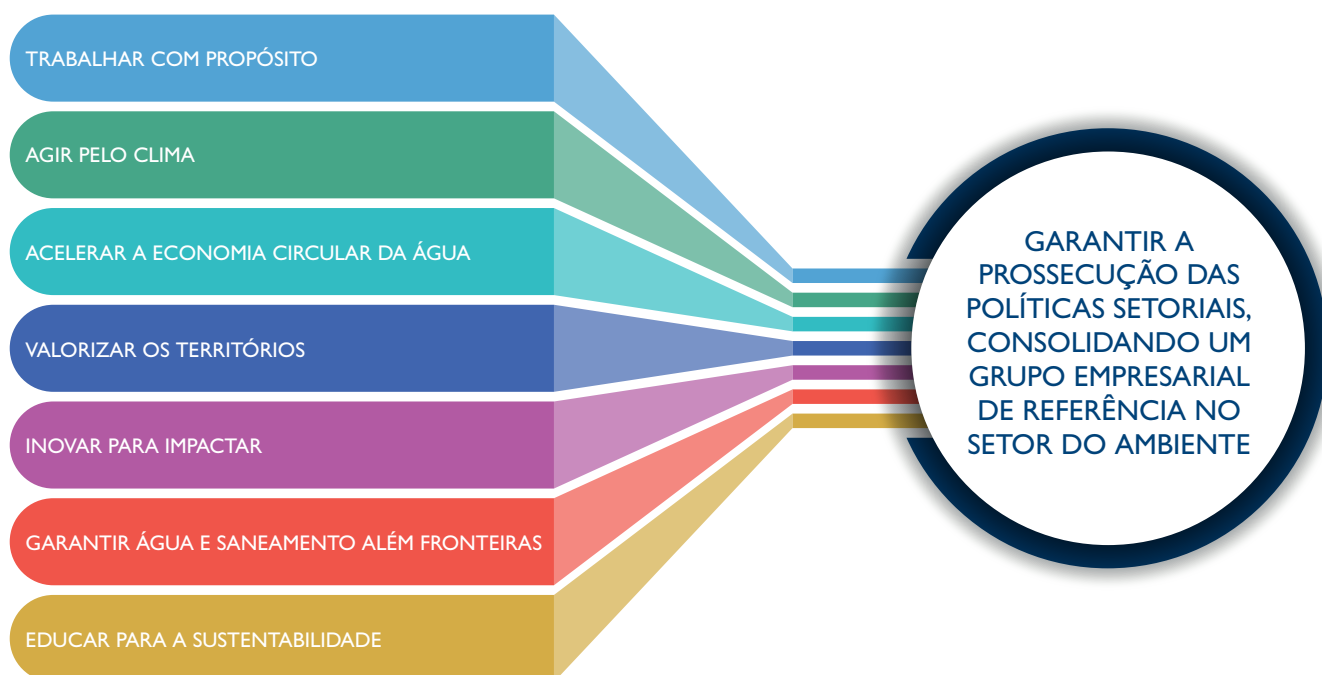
TRABALHAR COM PROPÓSITO

AGIR PELO CLIMA

ACELERAR A ECONOMIA CIRCULAR DA ÁGUA

VALORIZAR OS TERRITÓRIOS

INOVAR PARA IMPACTAR

GARANTIR ÁGUA E SANEAMENTO ALÉM FRONTEIRAS

EDUCAR PARA A SUSTENTABILIDADE

GARANTIR A PROSSECUÇÃO DAS POLÍTICAS SETORIAIS, CONSOLIDANDO UM GRUPO EMPRESARIAL DE REFERÊNCIA NO SETOR DO AMBIENTE